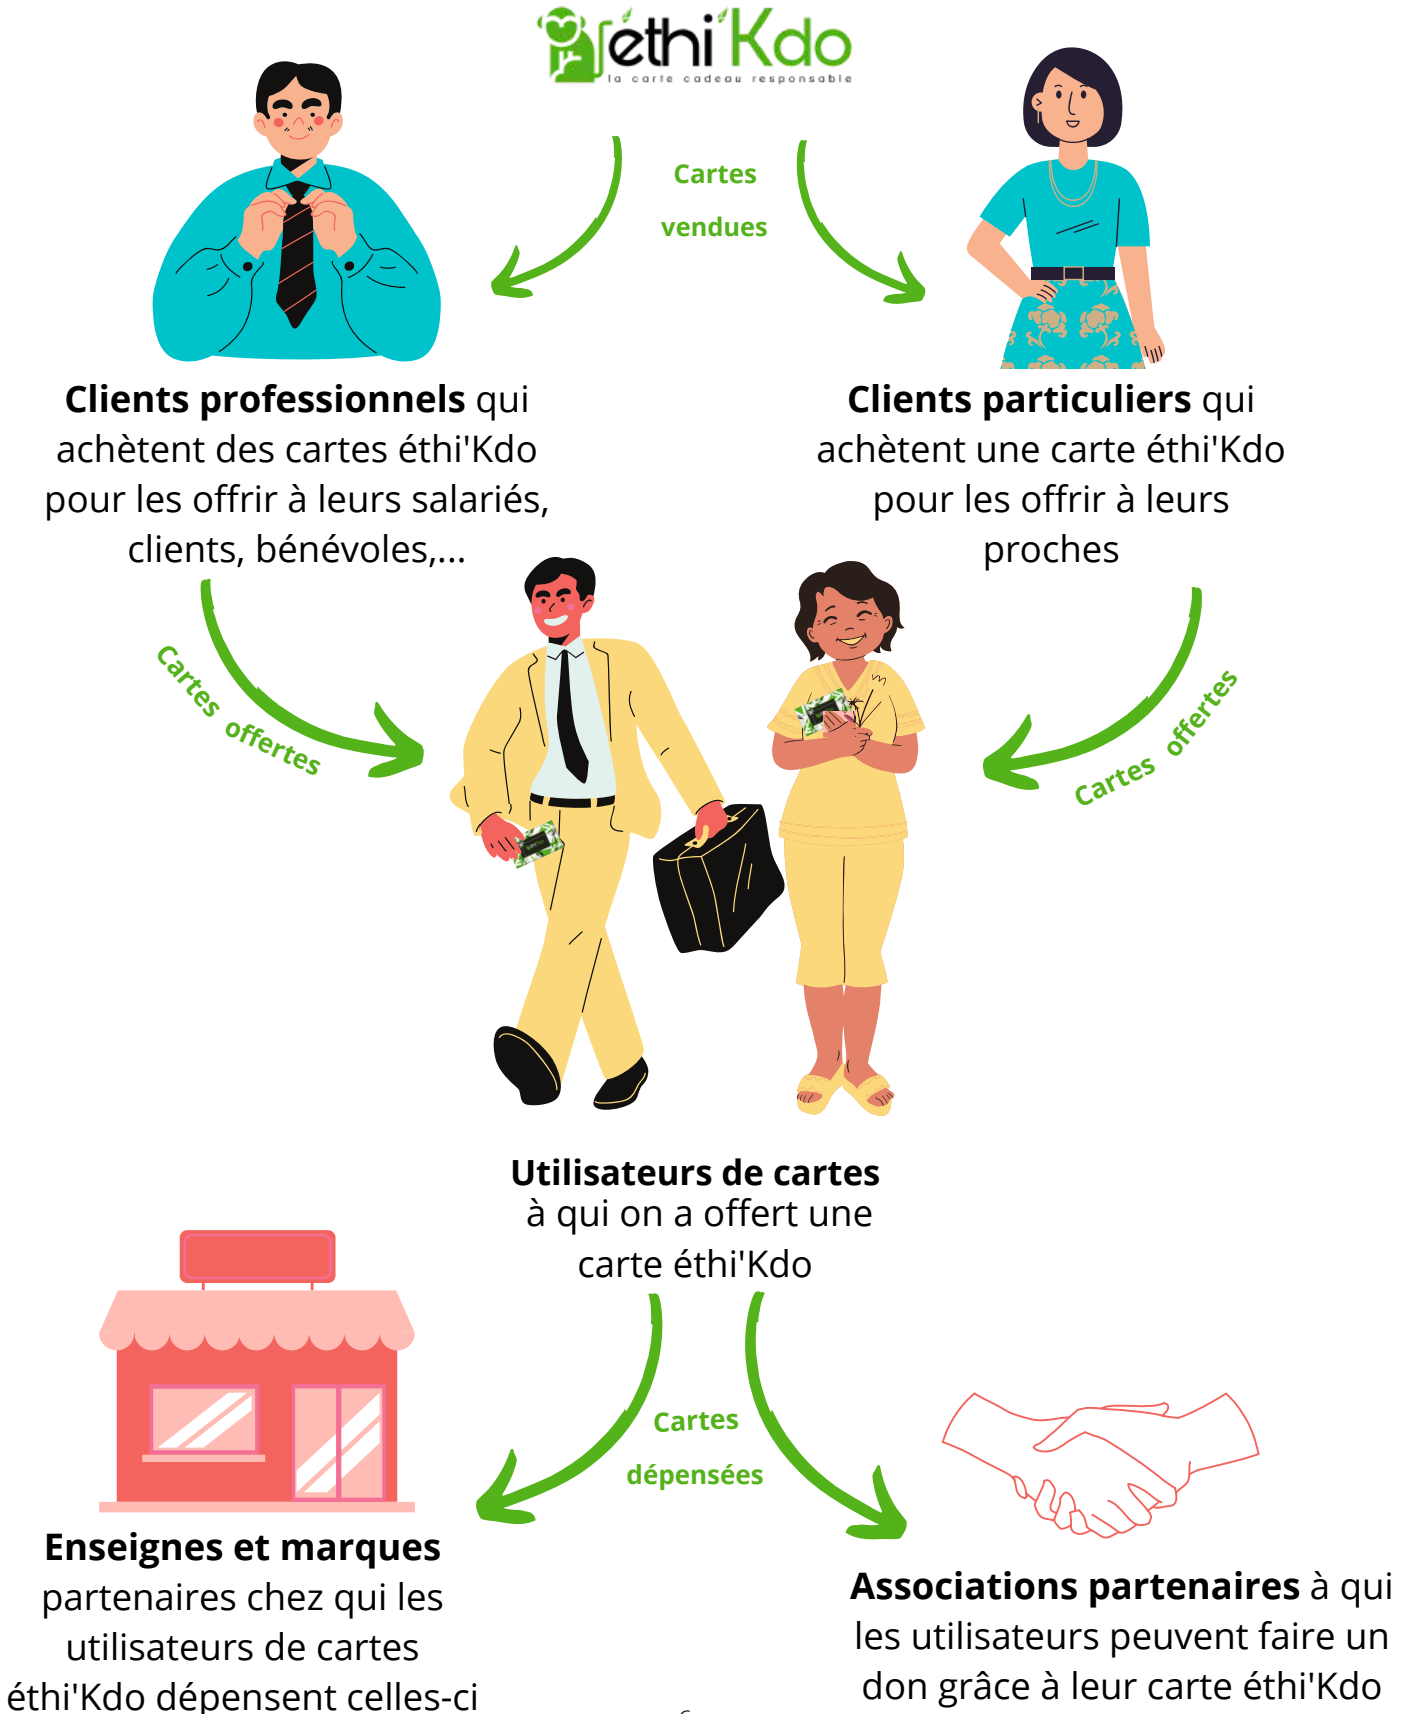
éthi'Kdo
la carte cadeau responsable

Cartes vendues

Clients professionnels qui achètent des cartes éthi'Kdo pour les offrir à leurs salariés, clients, bénévoles,...

Clients particuliers qui achètent une carte éthi'Kdo pour les offrir à leurs proches

Cartes offertes

Cartes offertes

Utilisateurs de cartes à qui on a offert une carte éthi'Kdo

Cartes dépensées

Enseignes et marques partenaires chez qui les utilisateurs de cartes éthi'Kdo dépensent celles-ci

Associations partenaires à qui les utilisateurs peuvent faire un don grâce à leur carte éthi'Kdo